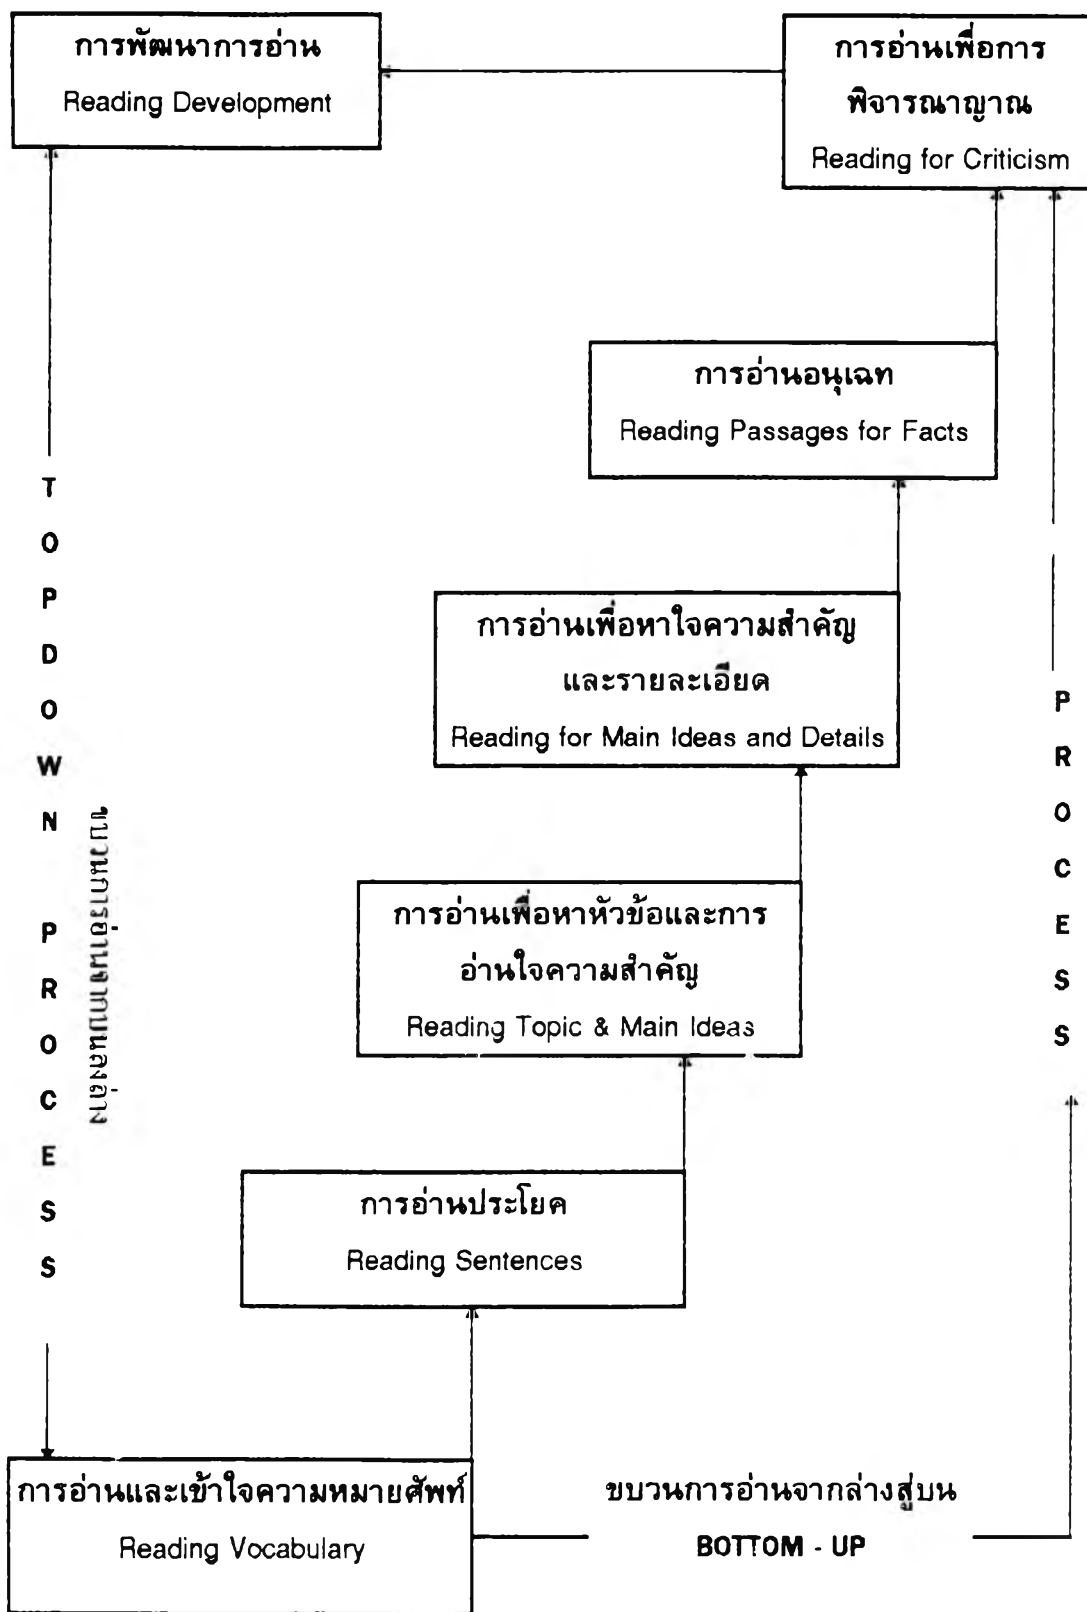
การพัฒนาการอ่าน
Reading Development

การอ่านเพื่อการพิจารณาญาณ
Reading for Criticism

การอ่านอนุเฉท
Reading Passages for Facts

การอ่านเพื่อหาใจความสำคัญและรายละเอียด
Reading for Main Ideas and Details

การอ่านเพื่อหาหัวข้อและการอ่านใจความสำคัญ
Reading Topic & Main Ideas

การอ่านประโยค
Reading Sentences

TOP DOWN PROCESS

ขบวนการอ่านจากบนลงล่าง

PROCESS

การอ่านและเข้าใจความหมายศัพท์
Reading Vocabulary

ขบวนการอ่านจากล่างสู่บน
BOTTOM - UP